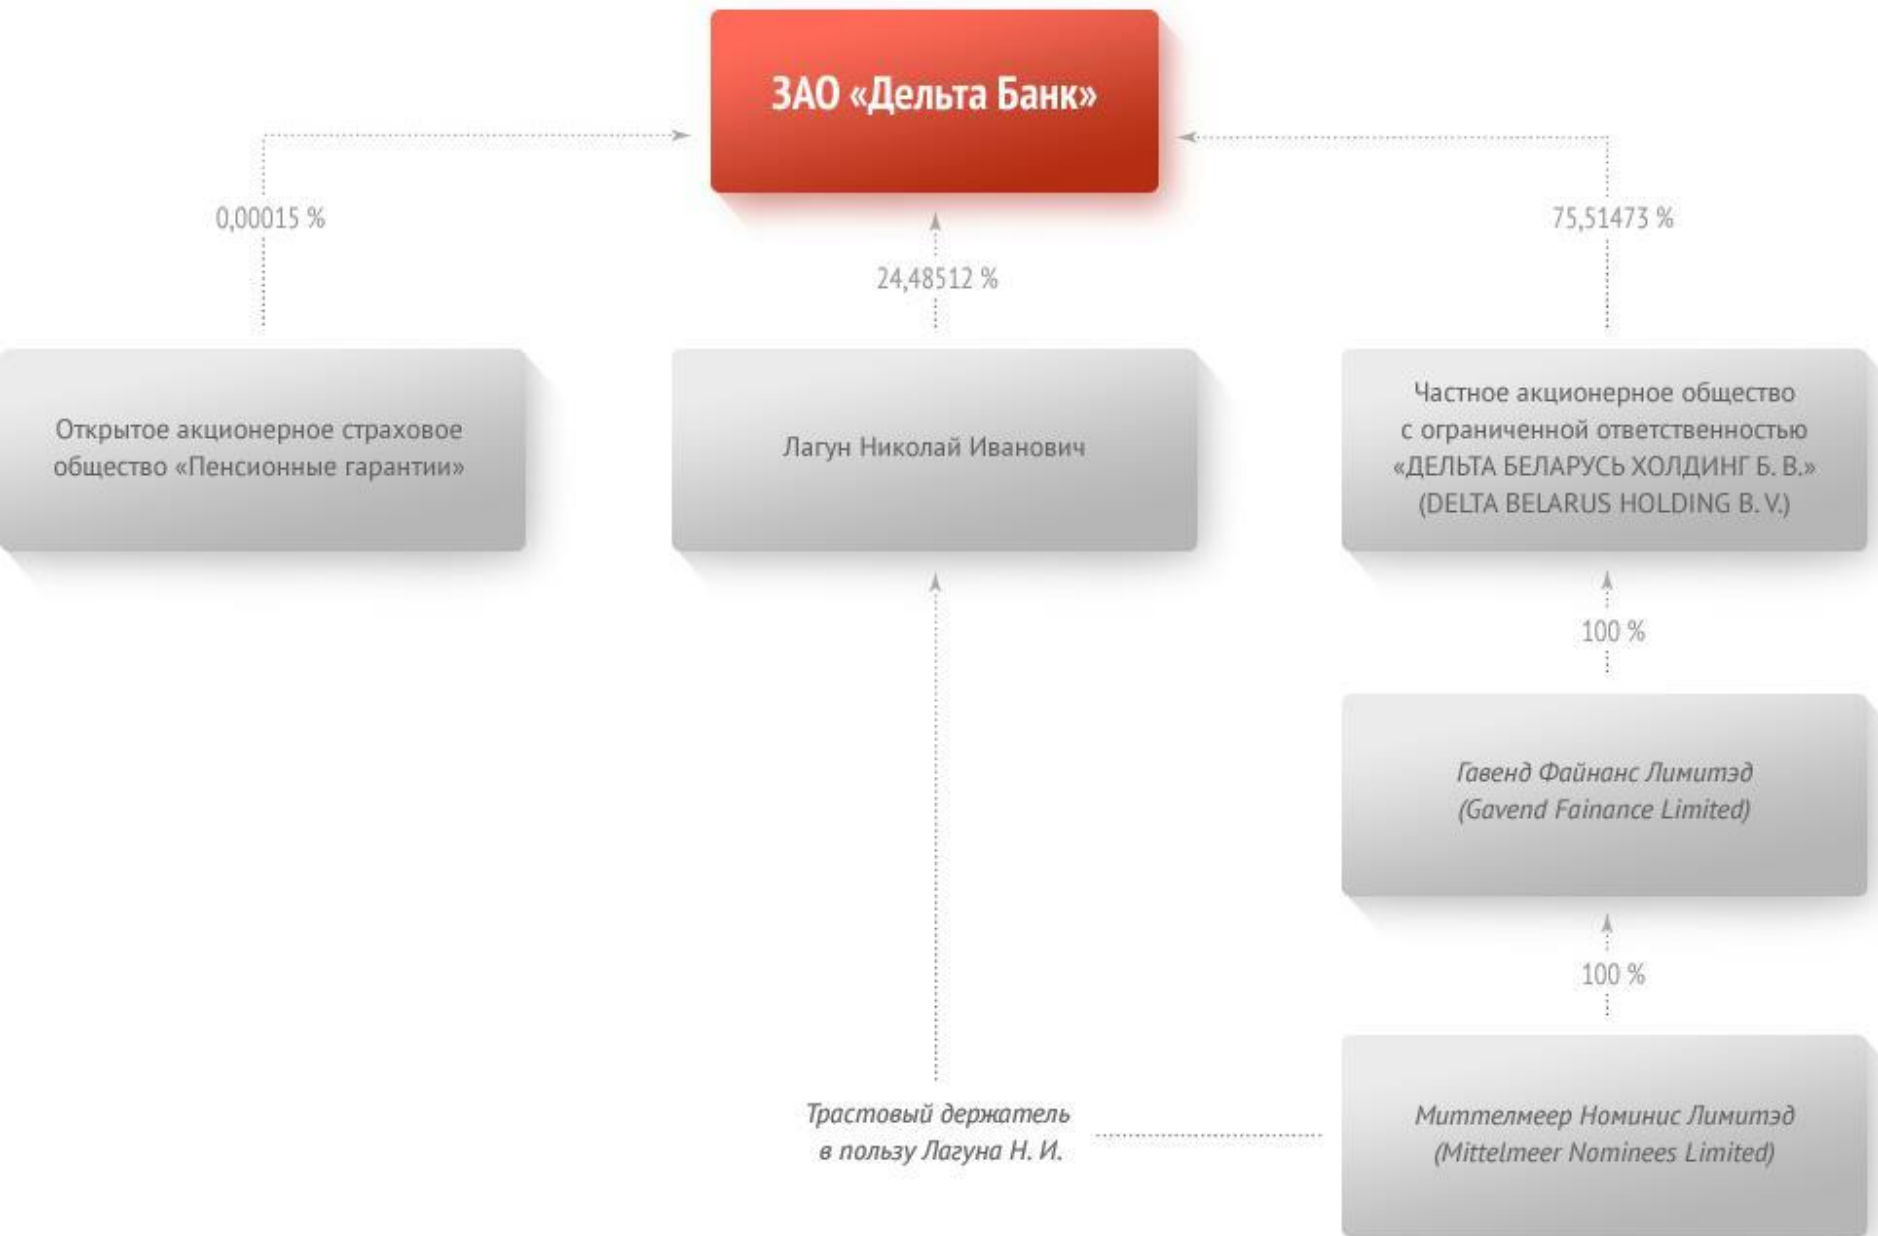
ЗАО «Дельта Банк»

0,00015 %

24,48512 %

75,51473 %

Открытое акционерное страховое общество «Пенсионные гарантии»

Лагун Николай Иванович

Частное акционерное общество с ограниченной ответственностью «ДЕЛЬТА БЕЛАРУСЬ ХОЛДИНГ Б. В.» (DELTA BELARUS HOLDING B. V.)

100 %

Гавенд Файнанс Лимитэд (Gavend Fainance Limited)

100 %

Трастовый держатель в пользу Лагуна Н. И.

Миттелмеер Номинис Лимитэд (Mittelmeer Nominees Limited)